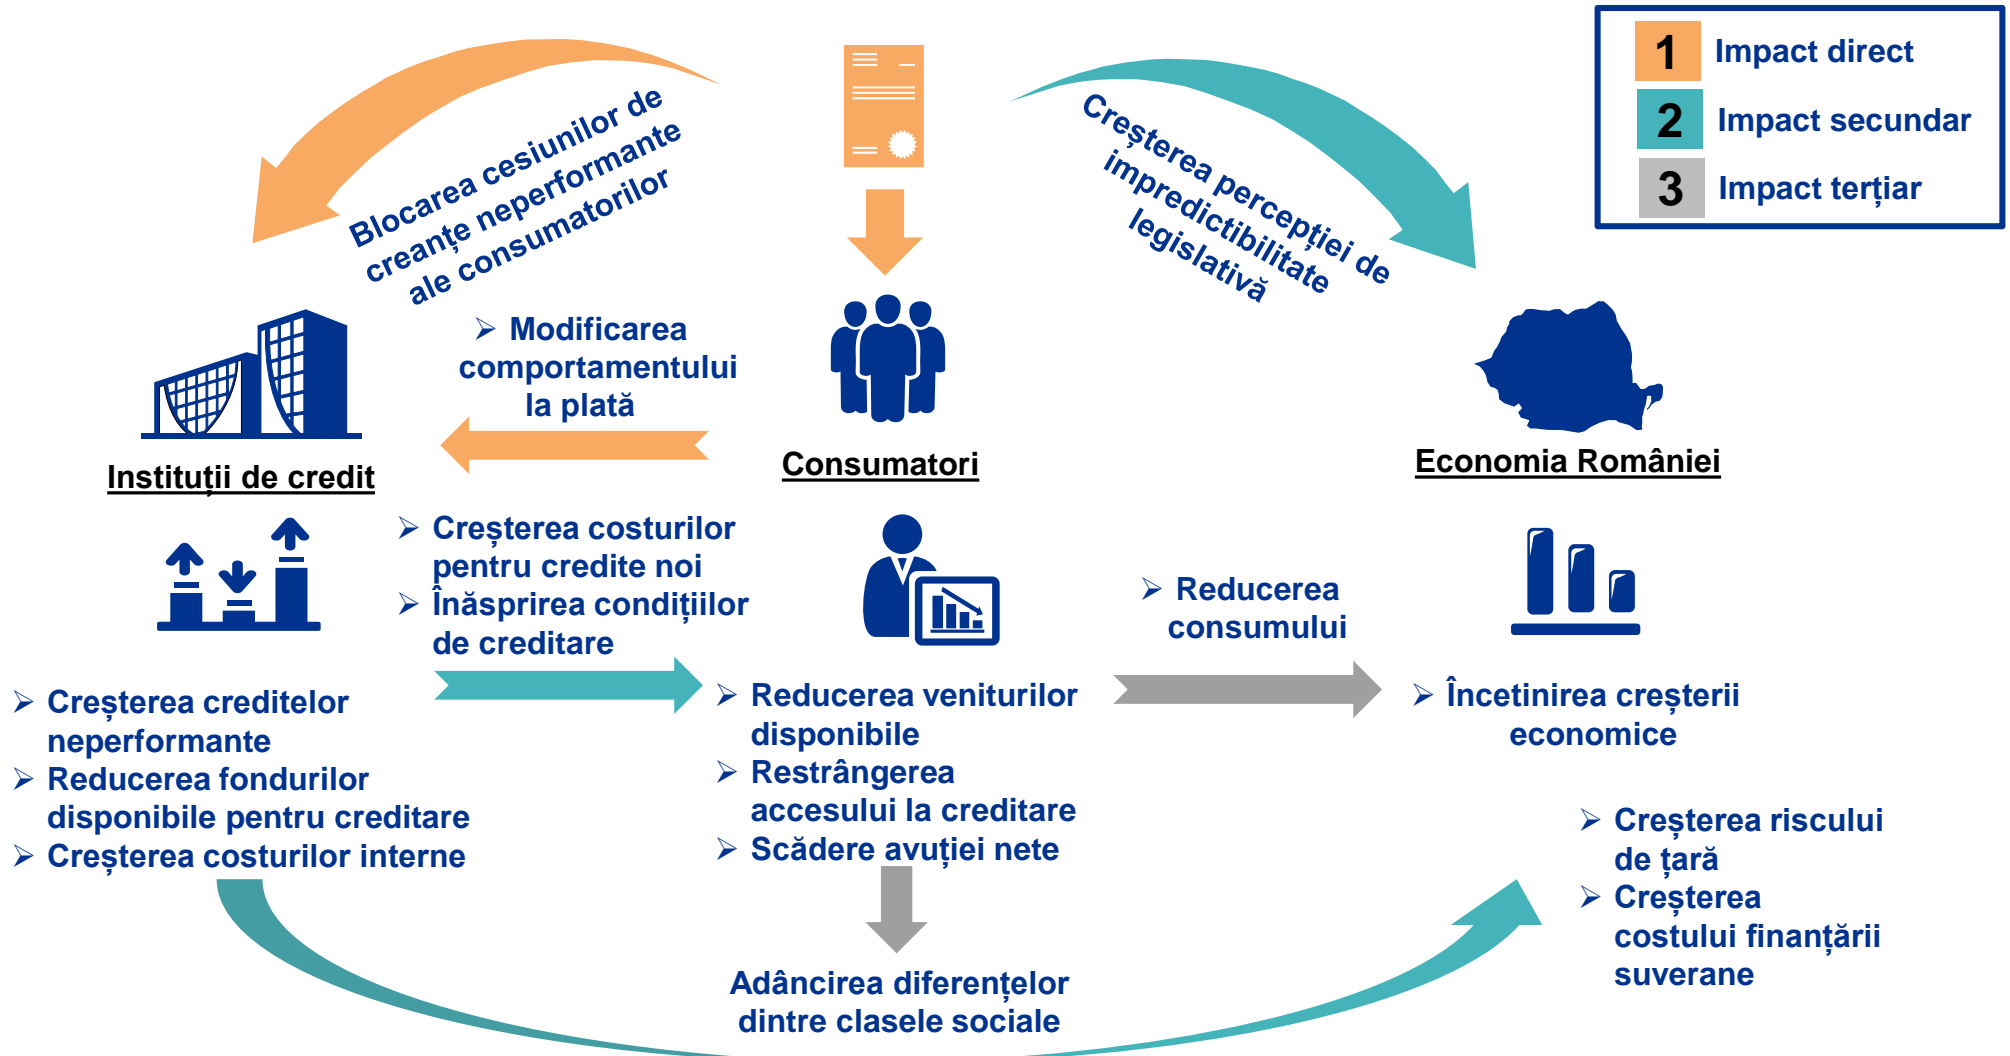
| | |
|---|---|
| 1 | Impact direct |
| 2 | Impact secundar |
| 3 | Impact terțiar |

Blocarea cesiunilor de creanțe neperformante ale consumatorilor

Creșterea percepției de impredictibilitate legislativă

➢ Modificarea comportamentului la plată

Instituții de credit

Consumatori

Economia României

➢ Creșterea costurilor pentru credite noi
➢ Înăsprirea condițiilor de creditare

➢ Reducerea consumului

➢ Creșterea creditelor neperformante
➢ Reducerea fondurilor disponibile pentru creditare
➢ Creșterea costurilor interne

➢ Reducerea veniturilor disponibile
➢ Restrângerea accesului la creditare
➢ Scădere avuției nete

➢ Încetinirea creșterii economice

➢ Creșterea riscului de țară
➢ Creșterea costului finanțării suverane

Adâncirea diferențelor dintre clasele sociale